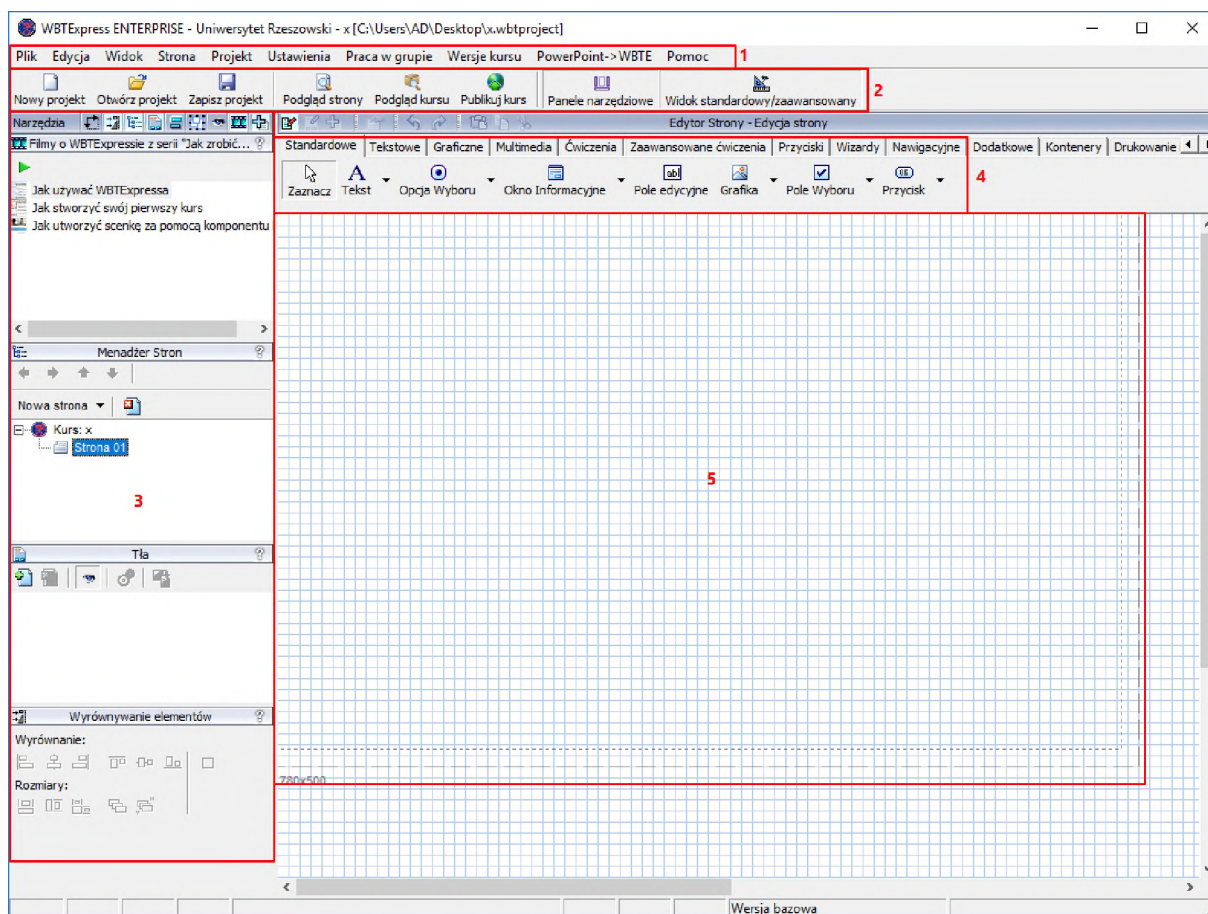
WBTExpress ENTERPRISE - Uniwersytet Rzeszowski - x [C:\Users\AD\Desktop\x.wbtproject]

Plik Edycja Widok Strona Projekt Ustawienia Praca w grupie Wersje kursu PowerPoint->WBTE Pomoc 1

Nowy projekt Otwórz projekt Zapisz projekt Podgląd strony Podgląd kursu Publikuj kurs Panele narzędziowe Widok standardowy/zaawansowany 2

Narzędzia

Edytor Strony - Edycja strony

Filmy o WBTExpressie z serii "Jak zrobić...

Jak używać WBTExpressa
Jak stworzyć swój pierwszy kurs
Jak utworzyć scenkę za pomocą komponentu

Standardowe Tekstowe Graficzne Multimedia Ćwiczenia Zaawansowane ćwiczenia Przyciski Wizardy Nawigacyjne Dodatkowe Kontenery Drukowanie

Zaznacz Tekst Opcja Wyboru Okno Informacyjne Pole edycyjne Grafika Pole Wyboru Przycisk 4

Menadżer Stron

Nowa strona

Kurs: x
Strona 01

3

5

Tła

Wyrównywanie elementów

Wyrównanie:

Rozmiary:

780x500

Wersja bazowa